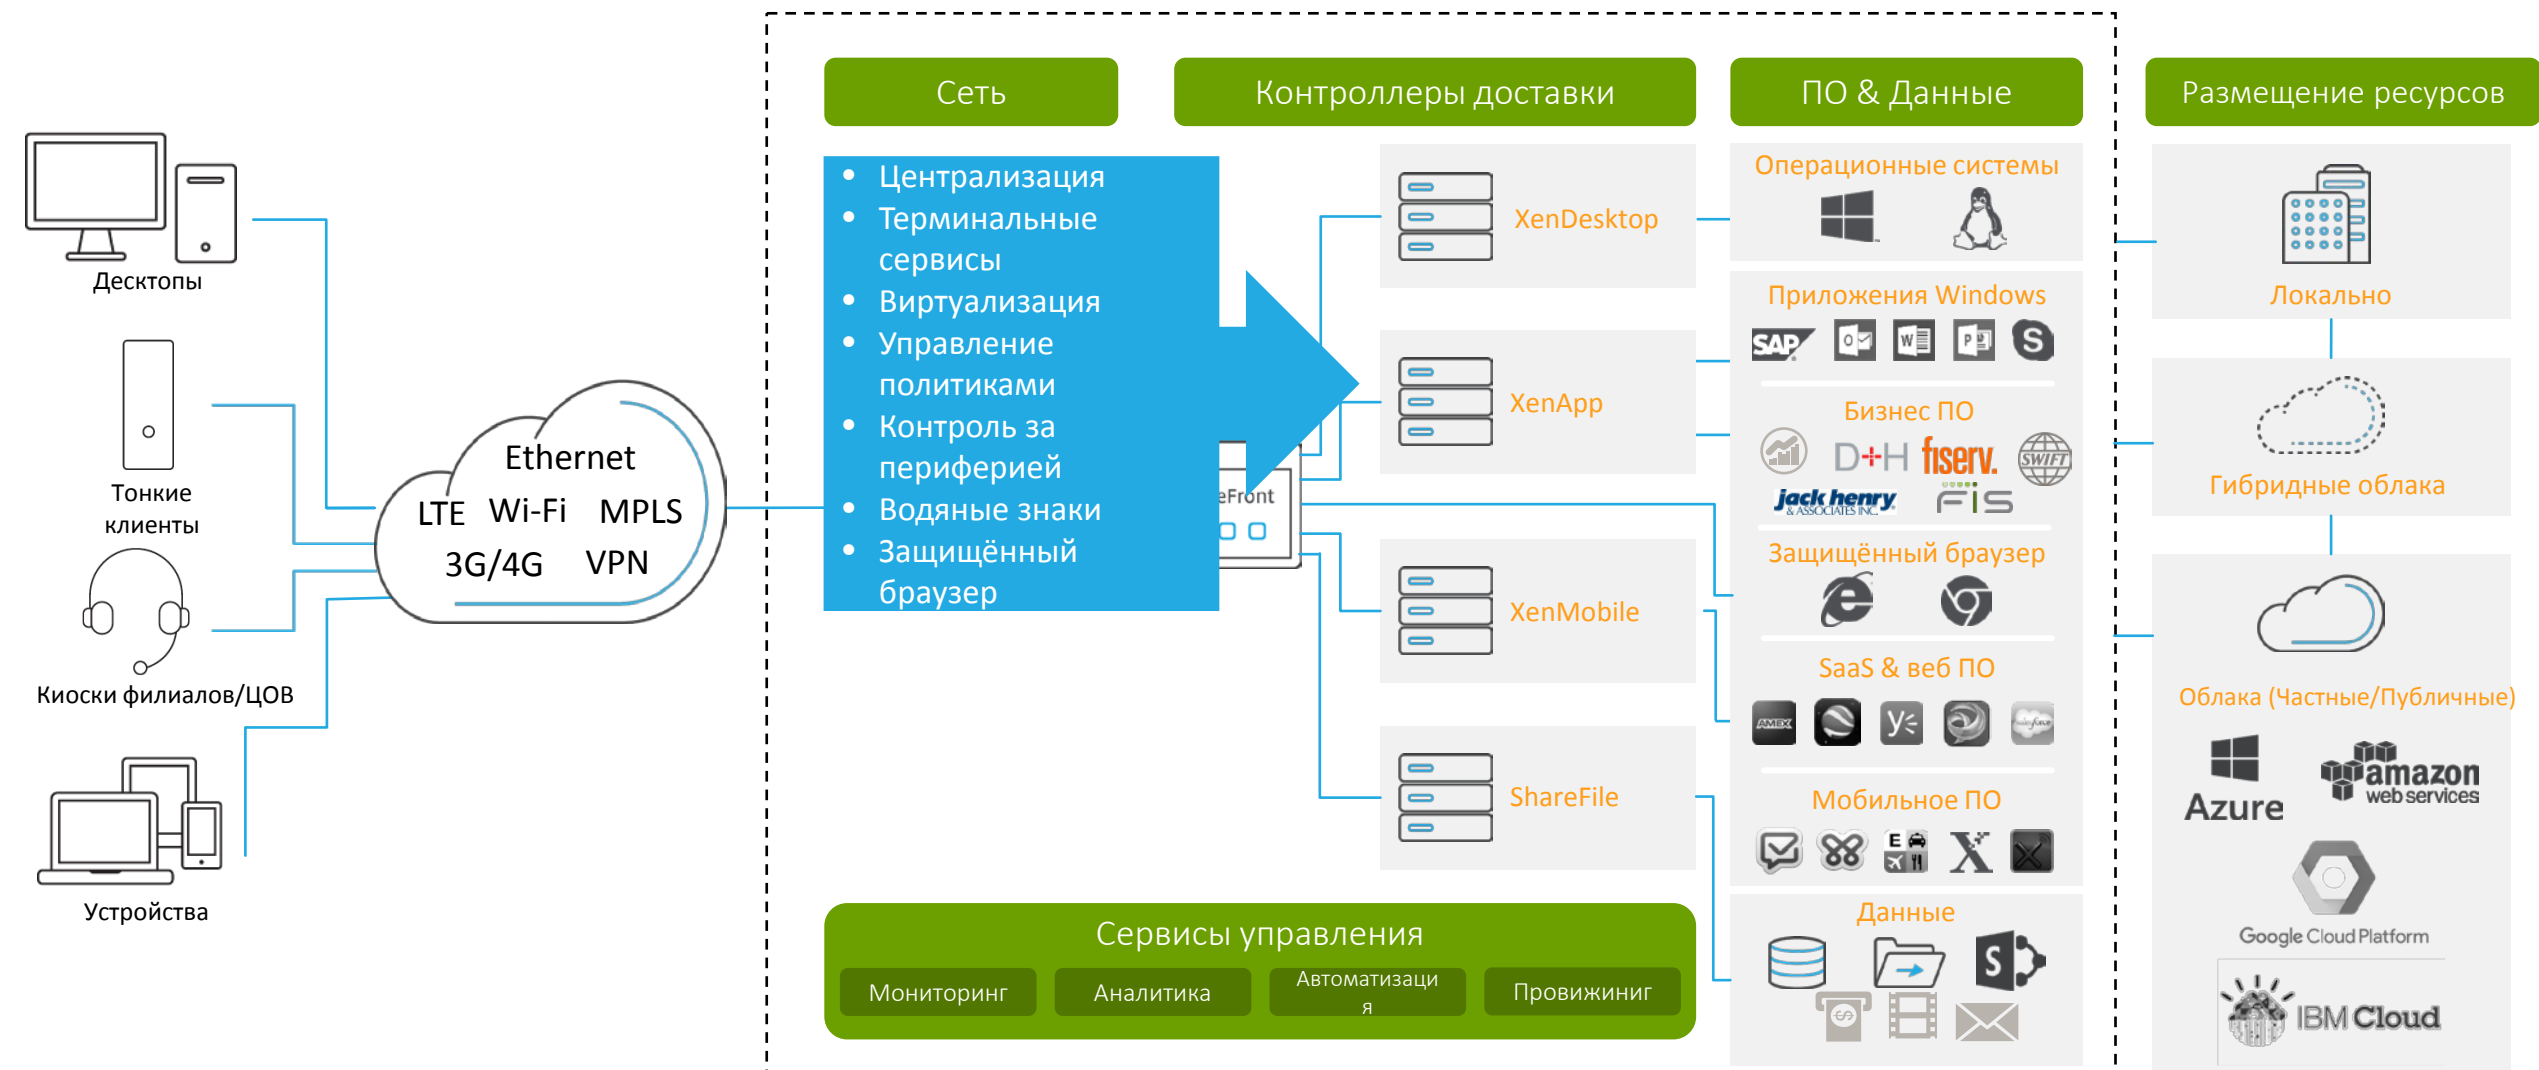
Десктопы

Тонкие клиенты

Киоски филиалов/ЦОВ

Устройства

Ethernet
LTE Wi-Fi MPLS
3G/4G VPN

Сеть

Контроллеры доставки

ПО & Данные

Размещение ресурсов

- Централизация
- Терминальные сервисы
- Виртуализация
- Управление политиками
- Контроль за периферией
- Водяные знаки
- Защищённый браузер

eFront

XenDesktop

XenApp

XenMobile

ShareFile

Операционные системы

Приложения Windows

SAP

S

Бизнес ПО

D+H fiserv. SWIFT

jack henry & ASSOCIATES INC.

FIS

Защищённый браузер

SaaS & веб ПО

AMEX

Мобильное ПО

Данные

S

Локально

Гибридные облака

Облака (Частные/Публичные)

Azure

amazon web services

Google Cloud Platform

IBM Cloud

Сервисы управления

Мониторинг

Аналитика

Автоматизаци я

Провижининг